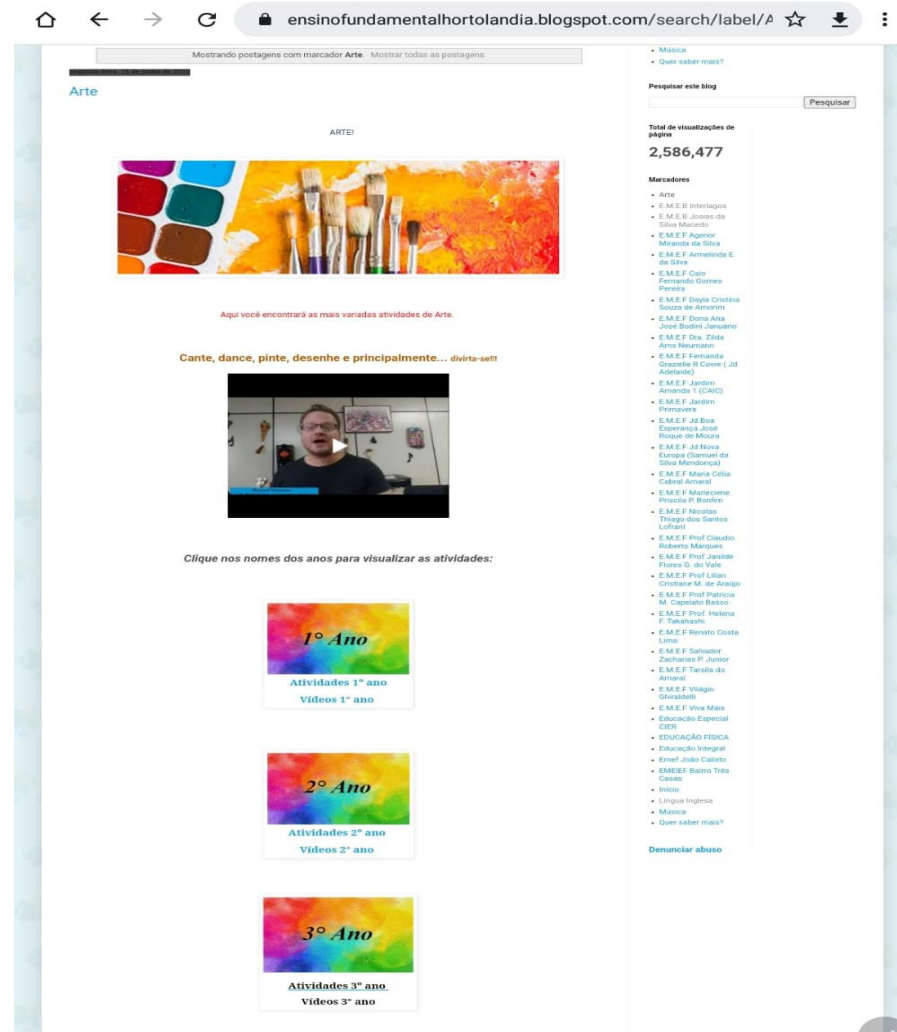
ensinofundamentalhortolandia.blogspot.com/search/label/A

Mostrando postagens com marcador **Arte**. Mostrar todas as postagens

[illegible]

Arte

ARTE!

Aqui você encontrará as mais variadas atividades de Arte.

Cante, dance, pinte, desenhe e principalmente... divirta-se!!!

Clique nos nomes dos anos para visualizar as atividades:

1° Ano
Atividades 1° ano
Vídeos 1° ano

2° Ano
Atividades 2° ano
Vídeos 2° ano

3° Ano
Atividades 3° ano
Vídeos 3° ano

• Música
• Quer saber mais?

Pesquisar este blog

Pesquisar

Total de visualizações de página

2,586,477

Marcadores

• Arte
• E.M.E.B Interlagos
• E.M.E.B Josias da Silva Macedo
• E.M.E.F Agenor Miranda da Silva
• E.M.E.F Armelinda E. da Silva
• E.M.E.F Caio Fernando Gomes Pereira
• E.M.E.F Dayla Cristina Souza de Amorim
• E.M.E.F Dona Ana José Bodini Januário
• E.M.E.F Dra. Zilda Arns Neumann
• E.M.E.F Fernanda Grazielle R Covre ( Jd Adelaide)
• E.M.E.F Jardim Amanda 1 (CAIC)
• E.M.E.F Jardim Primavera
• E.M.E.F Jd Boa Esperança José Roque de Moura
• E.M.E.F Jd Nova Europa (Samuel da Silva Mendonça)
• E.M.E.F Maria Célia Cabral Amaral
• E.M.E.F Marleciene Priscila P. Bonfim
• E.M.E.F Nicolas Thiago dos Santos Lofrani
• E.M.E.F Prof Claudio Roberto Marques
• E.M.E.F Prof Janilde Flores G. do Vale
• E.M.E.F Prof Lilian Cristiane M. de Araújo
• E.M.E.F Prof Patricia M. Capelato Basso
• E.M.E.F Prof. Helena F. Takahashi
• E.M.E.F Renato Costa Lima
• E.M.E.F Salvador Zacharias P. Junior
• E.M.E.F Tarsila do Amaral
• E.M.E.F Villágio Ghiraldelli
• E.M.E.F Viva Mais
• Educação Especial CIER
• EDUCAÇÃO FÍSICA
• Educação Integral
• Emef João Calixto
• EMEIEF Bairro Três Casas
• Início
• Língua Inglesa
• Música
• Quer saber mais?

Denunciar abuso